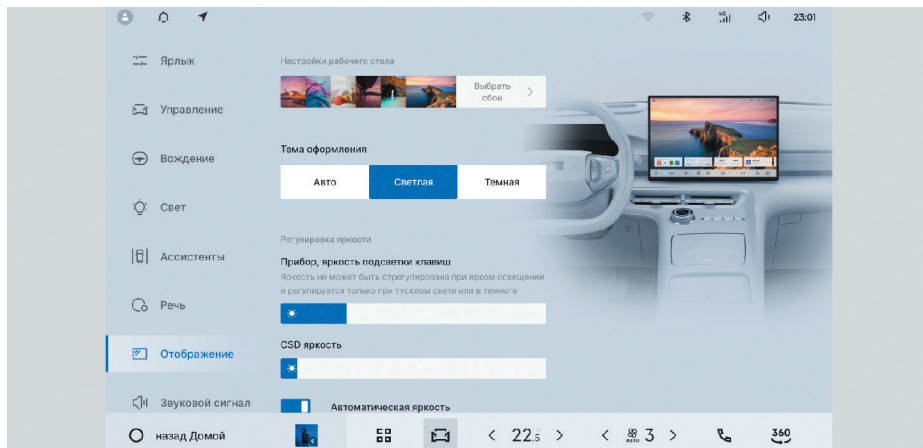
23:01

Ярлык

Управление

Вождение

Свет

Ассистенты

Речь

Отображение

Звуковой сигнал

Настройки рабочего стола

Выбрать обои

Тема оформления

Авто

Светлая

Темная

Регулировка яркости

Прибор, яркость подсветки клавиш

Яркость не может быть отрегулирована при ярком освещении и регулируется только при тусклом свете или в темноте

CSD яркость

Автоматическая яркость

назад Домой

22.5

AUTO 3

360